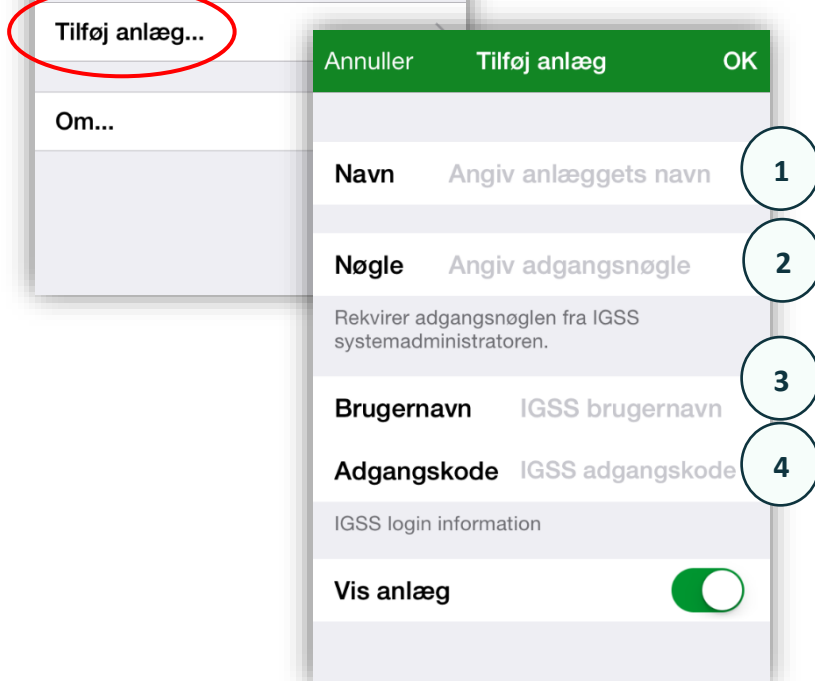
Tilføj anlæg...

Om...

Annuller Tilføj anlæg OK

Navn Angiv anlæggets navn 1

Nøgle Angiv adgangsnøgle 2

Rekvirer adgangsnøglen fra IGSS systemadministratoren.

Brugernavn IGSS brugernavn 3

Adgangskode IGSS adgangskode 4

IGSS login information

Vis anlæg